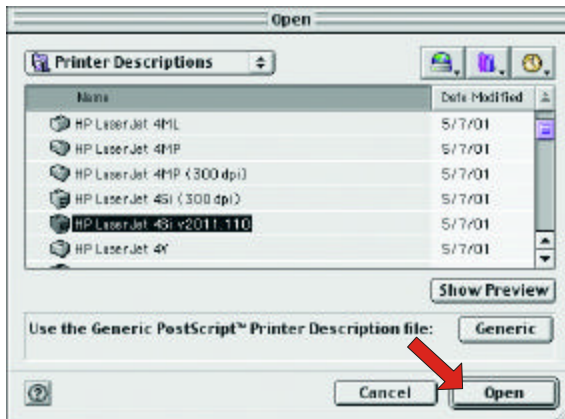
Open

Printer Descriptions

| Name | Date Modified |
|---|---|
| HP LaserJet 4ML | 5/7/01 |
| HP LaserJet 4MP | 5/7/01 |
| HP LaserJet 4MP (300 dpi) | 5/7/01 |
| HP LaserJet 4Si (300 dpi) | 5/7/01 |
| HP LaserJet 4Si v2011.110 | 5/7/01 |
| HP LaserJet 4V | 5/7/01 |

Show Preview

Use the Generic PostScript™ Printer Description file: Generic

?

Cancel

Open